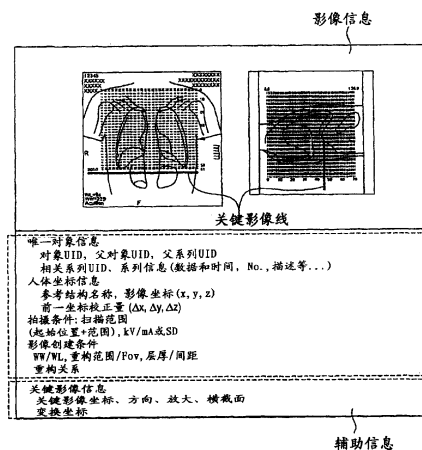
影像信息

R

F

关键影像线

唯一对象信息
对象UID，父对象UID，父系列UID
相关系列UID、系列信息（数据和时间，No.，描述等...）
人体坐标信息
参考结构名称，影像坐标(x, y, z)
前一坐标校正量(Δx, Δy, Δz)
拍摄条件：扫描范围
（起始位置+范围），kV/mA或SD
影像创建条件
WW/WL，重构范围/Fov，层厚/间距
重构关系

关键影像信息
关键影像坐标、方向、放大、横截面
变换坐标

辅助信息